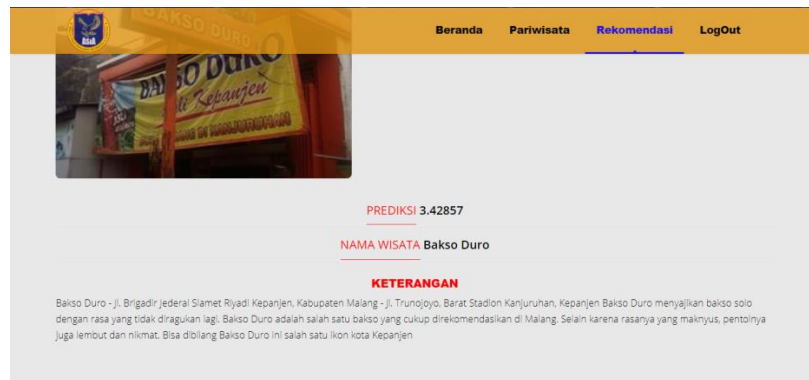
Beranda Pariwisata Rekomendasi LogOut

BAKSO DURO
BAKSO DURO
di Kepanjen

PREDIKSI 3.42857

NAMA WISATA Bakso Duro

KETERANGAN

Bakso Duro - Jl. Brigadir Jederal Slamet Riyadi Kepanjen, Kabupaten Malang - Jl. Trunojoyo, Barat Stadion Kanjuruhan, Kepanjen Bakso Duro menyajikan bakso solo dengan rasa yang tidak diragukan lagi. Bakso Duro adalah salah satu bakso yang cukup direkomendasikan di Malang. Selain karena rasanya yang maknyus, pentolnya juga lembut dan nikmat. Bisa dibilang Bakso Duro ini salah satu ikon kota Kepanjen